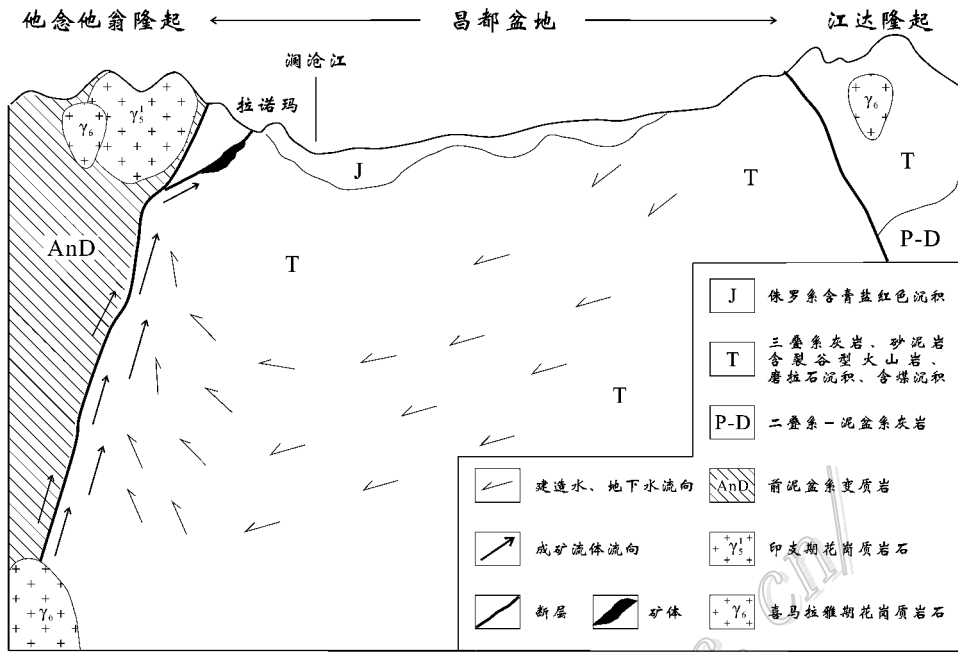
他念他翁隆起 ← 昌都盆地 → 江达隆起

澜沧江

拉诺玛

$\gamma_6$ $\gamma_5^1$

J

T

$\gamma_6$

T

P-D

AnD

T

T

J 侏罗系含青盐红色沉积

T 三叠系灰岩、砂泥岩含裂谷型火山岩、磨拉石沉积、含煤沉积

P-D 二叠系－泥盆系灰岩

建造水、地下水流向

AnD 前泥盆系变质岩

成矿流体流向

$\gamma_5^1$ 印支期花岗质岩石

断层

矿体

$\gamma_6$ 喜马拉雅期花岗质岩石

$\gamma_6$

.cn